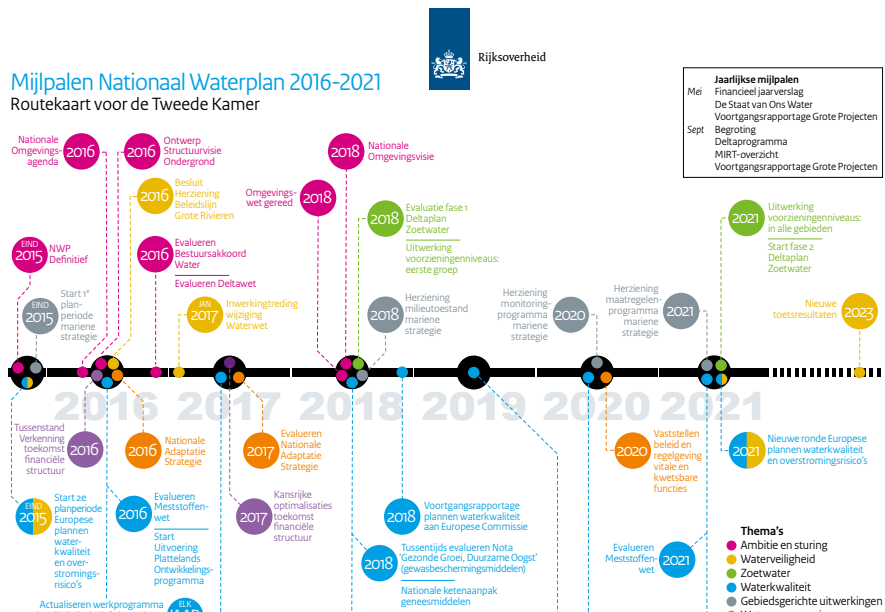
Rijksoverheid

Mijlpalen Nationaal Waterplan 2016-2021
Routekaart voor de Tweede Kamer

| | Jaarlijkse mijlpalen |
|---|---|
| Mei | Financieel jaarverslag |
| | De Staat van Ons Water |
| | Voortgangsrapportage Grote Projecten |
| Sept | Begroting |
| | Deltaprogramma |
| | MIRT-overzicht |
| | Voortgangsrapportage Grote Projecten |

2016 Nationale Omgevingsagenda

2016 Ontwerp Structuurvisie Ondergrond

2016 Besluit Herziening Beleidslijn Grote Rivieren

EIND 2015 NWP Definitief

2016 Evalueren Bestuursakkoord Water
Evalueren Deltawet

EIND 2015 Start 1e planperiode mariene strategie

JAN 2017 Inwerkingtreding wijziging Waterwet

2018 Nationale Omgevingsvisie

2018 Omgevingswet gereed

2018 Evaluatie fase 1 Deltaplan Zoetwater
Uitwerking voorzieningenniveaus: eerste groep

2018 Herziening milieutoestand mariene strategie

2020 Herziening monitoringprogramma mariene strategie

2021 Herziening maatregelenprogramma mariene strategie

2021 Uitwerking voorzieningenniveaus: in alle gebieden
Start fase 2 Deltaplan Zoetwater

2023 Nieuwe toetsresultaten

2016 2017 2018 2019 2020 2021

2016 Tussenstand Verkenning toekomst financiële structuur

2016 Nationale Adaptatie Strategie

2017 Evalueren Nationale Adaptatie Strategie

2020 Vaststellen beleid en regelgeving vitale en kwetsbare functies

2021 Nieuwe ronde Europese plannen waterkwaliteit en overstromingsrisico's

EIND 2015 Start 2e planperiode Europese plannen waterkwaliteit en overstromingsrisico's

2016 Evalueren Meststoffenwet
Start Uitvoering Plattelands Ontwikkelingsprogramma

2017 Kansrijke optimalisaties toekomst financiële structuur

2018 Voortgangsrapportage plannen waterkwaliteit aan Europese Commissie

2018 Tussentijds evalueren Nota 'Gezonde Groei, Duurzame Oogst' (gewasbeschermingsmiddelen)
Nationale ketenaanpak geneesmiddelen

2021 Evalueren Meststoffenwet

Actualiseren werkprogramma

ELK

Thema's
Ambitie en sturing
Waterveiligheid
Zoetwater
Waterkwaliteit
Gebiedsgerichte uitwerkingen
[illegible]